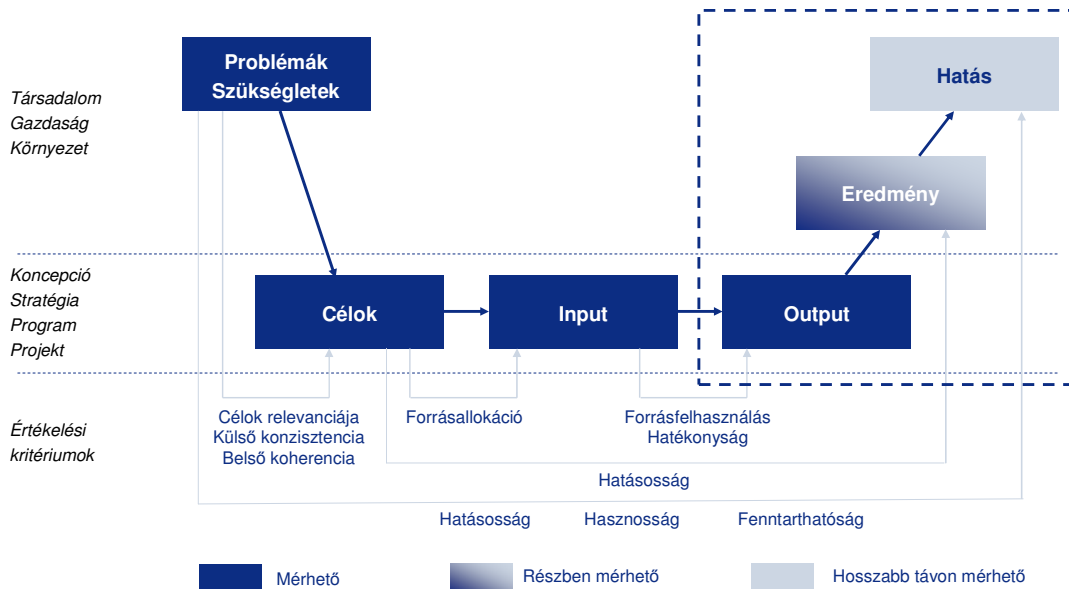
Problémák
Szükségletek

Hatás

Társadalom
Gazdaság
Környezet

Eredmény

Koncepció
Stratégia
Program
Projekt

Célok

Input

Output

Értékelési kritériumok

Célok relevanciája
Külső konzisztencia
Belső koherencia

Forrásallokáció

Forrásfelhasználás
Hatékonyság

Hatásosság

Hatásosság

Hasznosság

Fenntarthatóság

Mérhető

Részben mérhető

Hosszabb távon mérhető